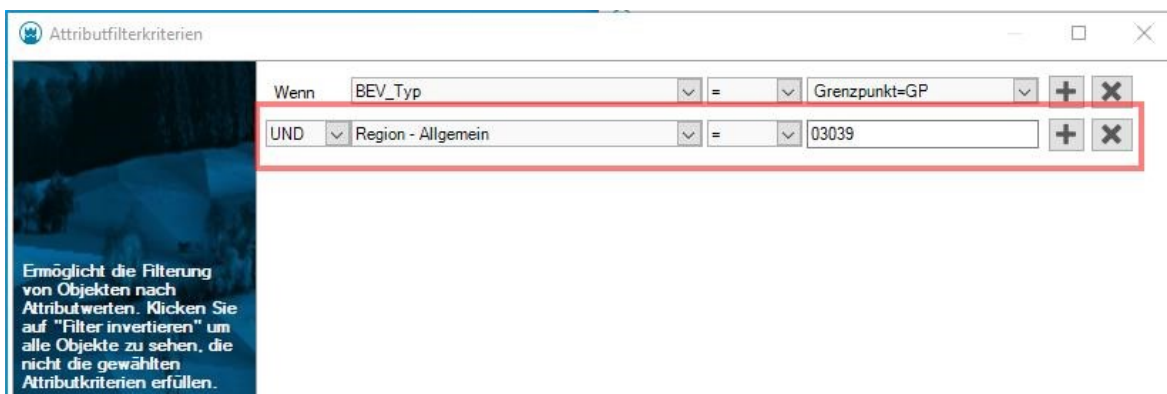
Attributfilterkriterien

Wenn BEV_Typ = Grenzpunkt=GP

UND Region - Allgemein = 03039

Ermöglicht die Filterung von Objekten nach Attributwerten. Klicken Sie auf "Filter invertieren" um alle Objekte zu sehen, die nicht die gewählten Attributkriterien erfüllen.